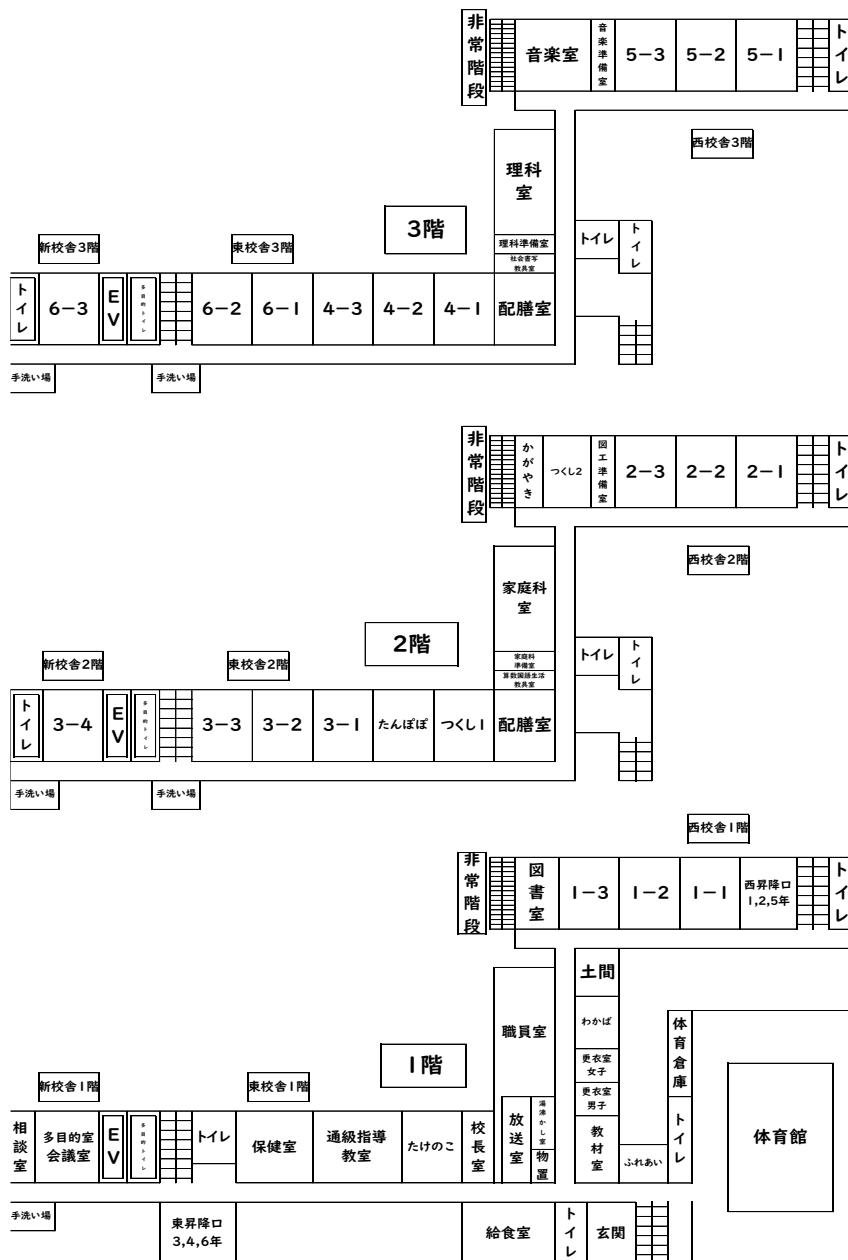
非常階段
音楽室
音楽準備室
5−3
5−2
5−1
トイレ
西校舎3階
理科室
3階
新校舎3階
東校舎3階
理科準備室
社会書写教具室
トイレ
トイレ
トイレ
6−3
EV
多目的トイレ
6−2
6−1
4−3
4−2
4−1
配膳室
手洗い場
手洗い場

非常階段
かがやき
つくし2
図工準備室
2−3
2−2
2−1
トイレ
西校舎2階
家庭科室
2階
新校舎2階
東校舎2階
家庭科準備室
算数国語生活教具室
トイレ
トイレ
トイレ
3−4
EV
多目的トイレ
3−3
3−2
3−1
たんぽぽ
つくし1
配膳室
手洗い場
手洗い場

西校舎1階
非常階段
図書室
1−3
1−2
1−1
西昇降口 1,2,5年
トイレ
土間
職員室
わかば
体育倉庫
1階
新校舎1階
東校舎1階
更衣室女子
更衣室男子
相談室
多目的室会議室
EV
多目的トイレ
トイレ
保健室
通級指導教室
たけのこ
校長室
放送室
湯沸かし室
物置
教材室
ふれあい
トイレ
体育館
手洗い場
東昇降口 3,4,6年
給食室
トイレ
玄関